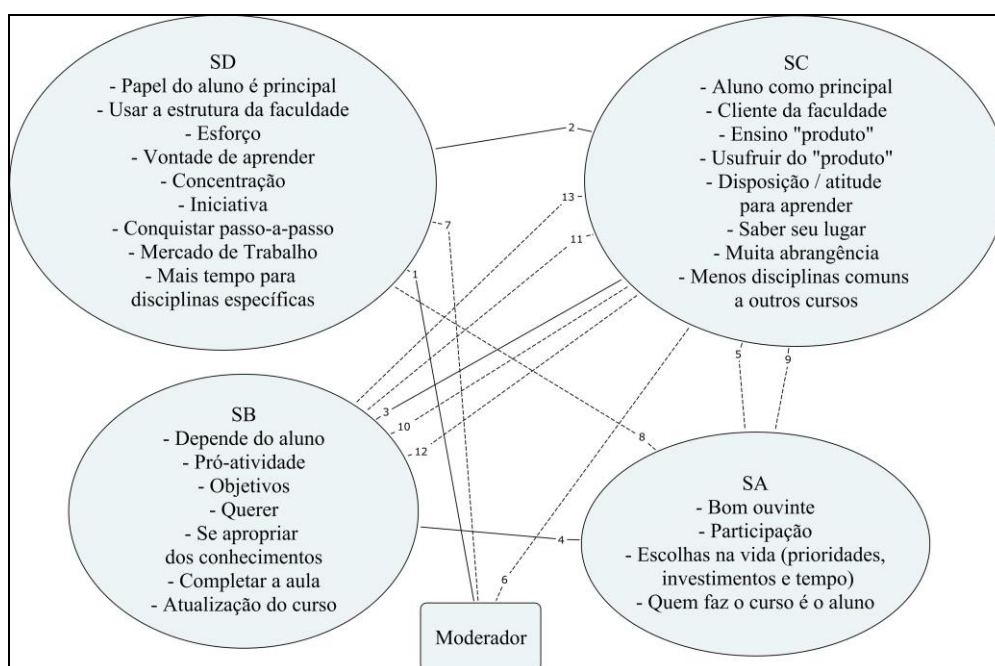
SD
- Papel do aluno é principal
- Usar a estrutura da faculdade
- Esforço
- Vontade de aprender
- Concentração
- Iniciativa
- Conquistar passo-a-passo
- Mercado de Trabalho
- Mais tempo para disciplinas específicas

SC
- Aluno como principal
- Cliente da faculdade
- Ensino "produto"
- Usufruir do "produto"
- Disposição / atitude para aprender
- Saber seu lugar
- Muita abrangência
- Menos disciplinas comuns a outros cursos

2
13
11
7
1
5
9

SB
- Depende do aluno
- Pró-atividade
- Objetivos
- Querer
- Se apropriar dos conhecimentos
- Completar a aula
- Atualização do curso

3
10
12
8

SA
- Bom ouvinte
- Participação
- Escolhas na vida (prioridades, investimentos e tempo)
- Quem faz o curso é o aluno

4
6

Moderador